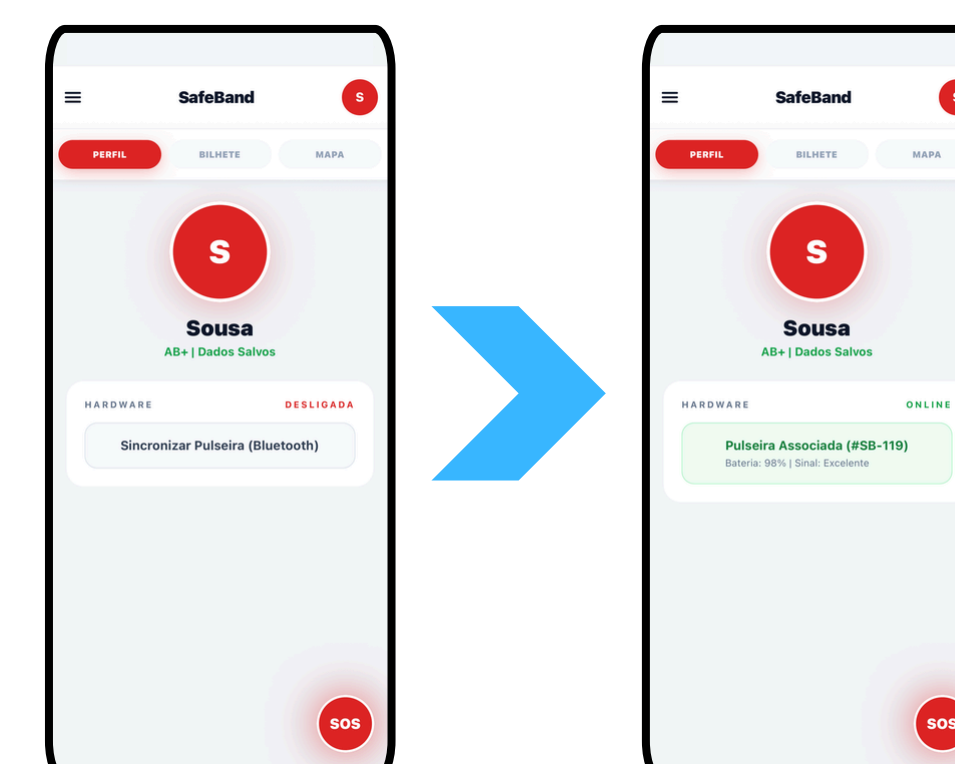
SafeBand
S
PERFIL
BILHETE
MAPA
S
Sousa
AB+ | Dados Salvos
HARDWARE
DESLIGADA
Sincronizar Pulseira (Bluetooth)
SOS

SafeBand
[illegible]
PERFIL
BILHETE
MAPA
S
Sousa
AB+ | Dados Salvos
HARDWARE
ONLINE
Pulseira Associada (#SB-119)
Bateria: 98% | Sinal: Excelente
SOS